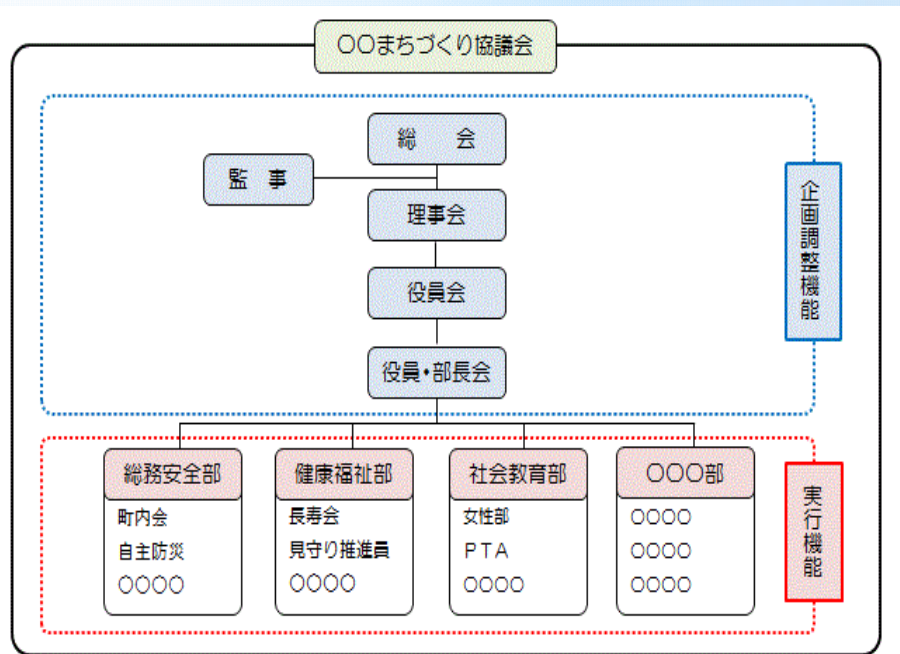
○○まちづくり協議会

総　会

監　事

理事会

役員会

役員・部長会

企画調整機能

総務安全部
町内会
自主防災
○○○○

健康福祉部
長寿会
見守り推進員
○○○○

社会教育部
女性部
PTA
○○○○

○○○部
○○○○
○○○○
○○○○

実行機能